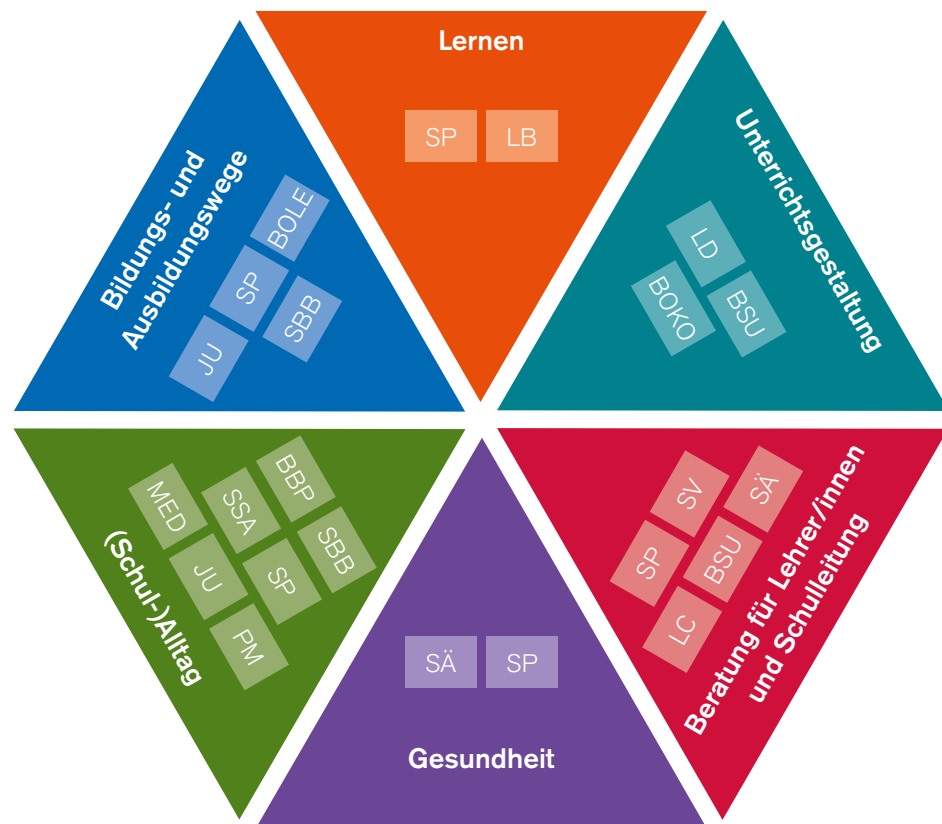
Lernen

SP LB

Unterrichtsgestaltung

LD

BOKO BSU

Beratung für Lehrer/innen und Schulleitung

SV SÄ

SP BSU

LC

Gesundheit

SÄ SP

(Schul-)Alltag

MED SSA BBP

JU SP SBB

PM

Bildungs- und Ausbildungswege

BOLE

SP

SBB

JU